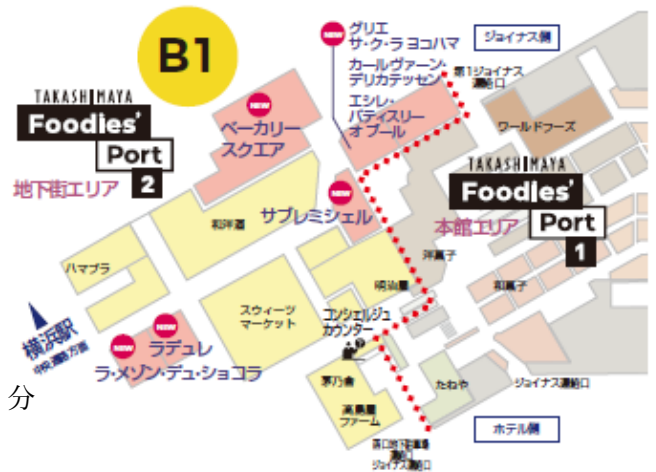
B1

TAKASHIMAYA
Foodies' Port 2
地下街エリア

NEW
ベーカリースクエア

NEW
グリエ サ・ク・ラ ヨコハマ

ジョイナス側

カールヴァーン・デリカテッセン
エシレ・パティスリー オ ブール
第1ジョイナス連絡口

ワールドフーズ

TAKASHIMAYA
Foodies' Port 1
本館エリア

NEW
サブレミシェル

和洋酒

洋菓子

ハマプラ

明治屋

和菓子

横浜駅
中央通路方面

スウィーツマーケット

コンシェルジュカウンター

NEW
NEW
ラデュレ
ラ・メゾン・デュ・ショコラ

茅乃舎

たねや

ジョイナス連絡口

高島屋ファーム

ホテル側

第2地下駐車場連絡口
ジョイナス連絡口

分